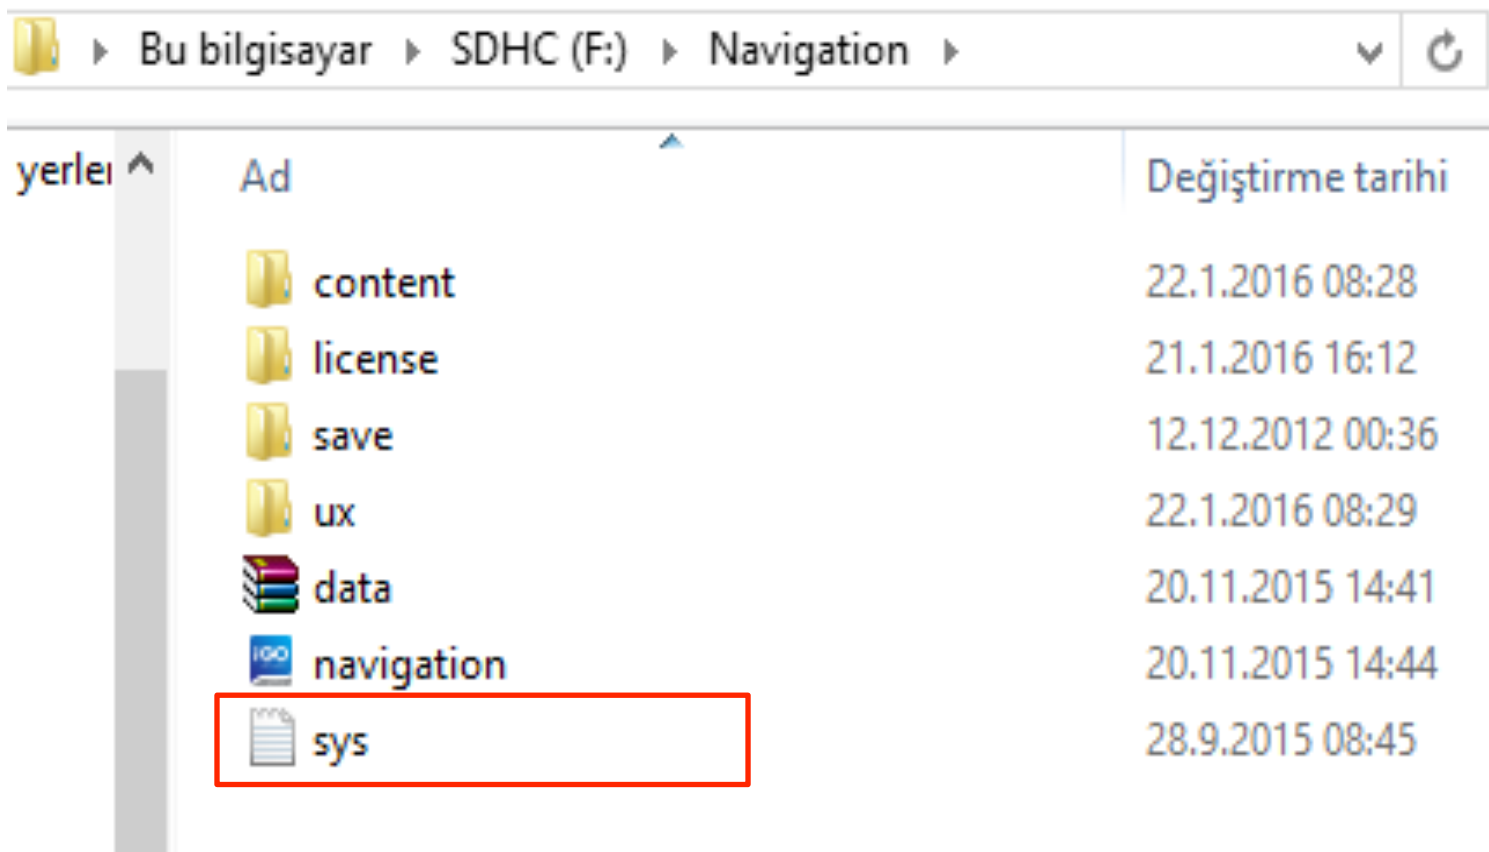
Bu bilgisayar › SDHC (F:) › Navigation ›

yerlei

| Ad | Değiştirme tarihi |
|---|---|
| content | 22.1.2016 08:28 |
| license | 21.1.2016 16:12 |
| save | 12.12.2012 00:36 |
| ux | 22.1.2016 08:29 |
| data | 20.11.2015 14:41 |
| navigation | 20.11.2015 14:44 |
| sys | 28.9.2015 08:45 |